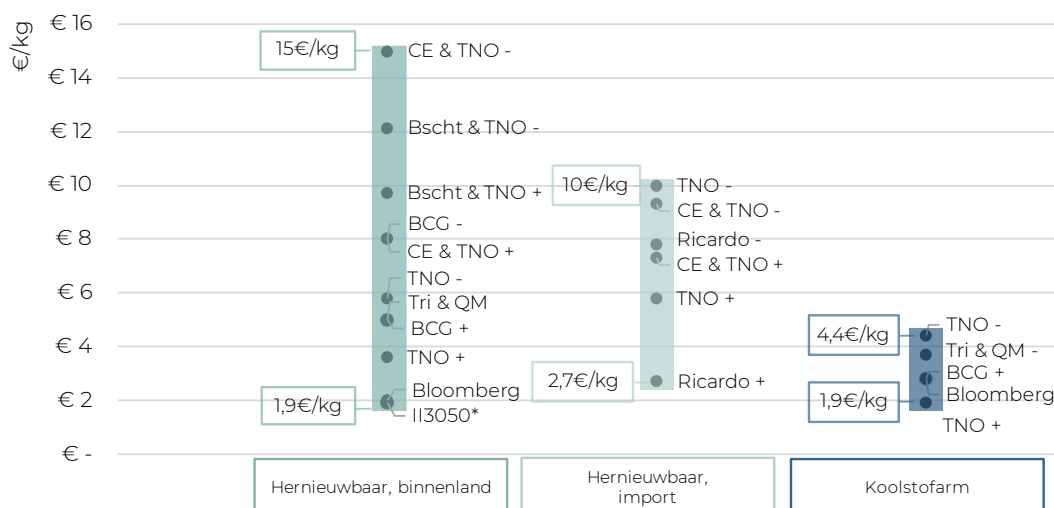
€/kg

€ 16
€ 14
€ 12
€ 10
€ 8
€ 6
€ 4
€ 2
€ -

15€/kg
CE & TNO -
Bscht & TNO -
Bscht & TNO +
BCG -
CE & TNO +
TNO -
Tri & QM
BCG +
TNO +
1,9€/kg
Bloomberg
II3050*

10€/kg
TNO -
CE & TNO -
Ricardo -
CE & TNO +
TNO +
2,7€/kg
Ricardo +

4,4€/kg
TNO -
Tri & QM -
BCG +
1,9€/kg
Bloomberg
TNO +

Hernieuwbaar, binnenland
Hernieuwbaar, import
Koolstofarm